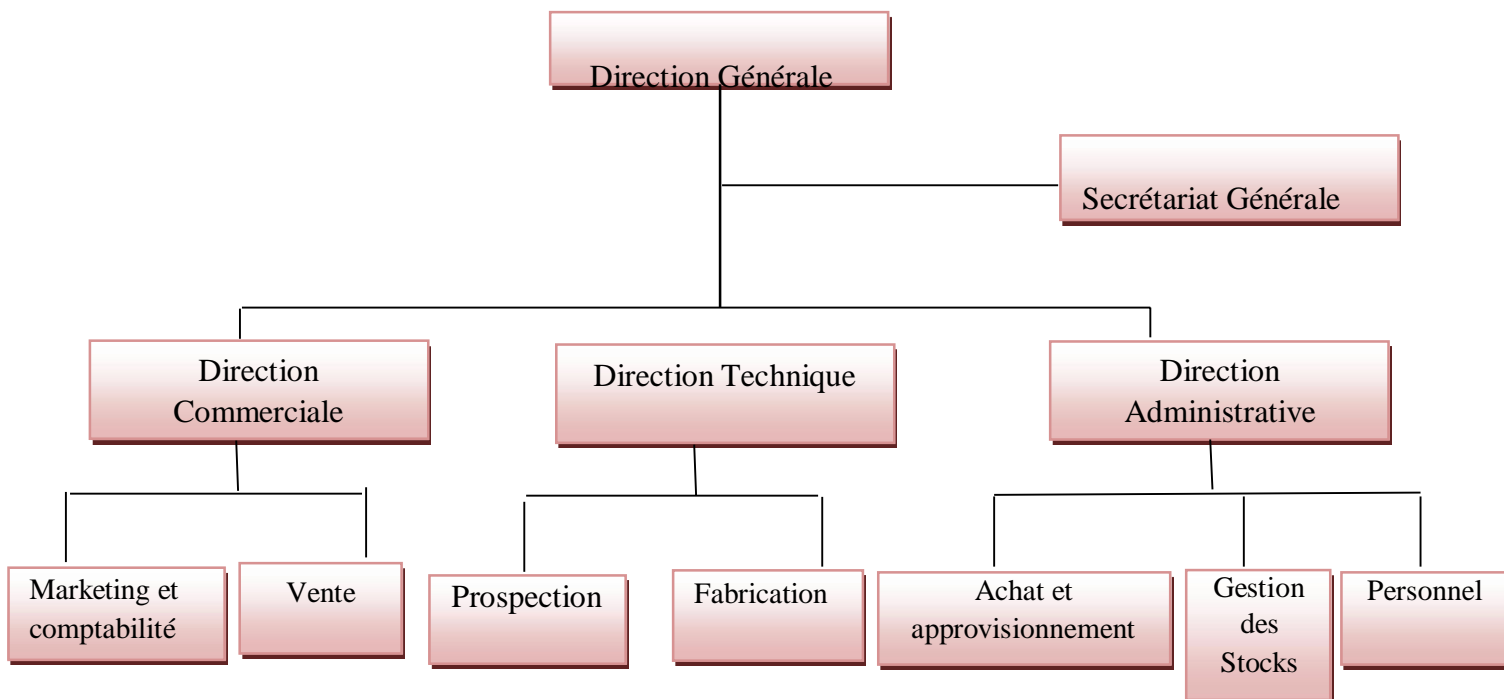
Direction Générale

Secrétariat Générale

Direction Commerciale

Direction Technique

Direction Administrative

Marketing et comptabilité

Vente

Prospection

Fabrication

Achat et approvisionnement

Gestion des Stocks

Personnel